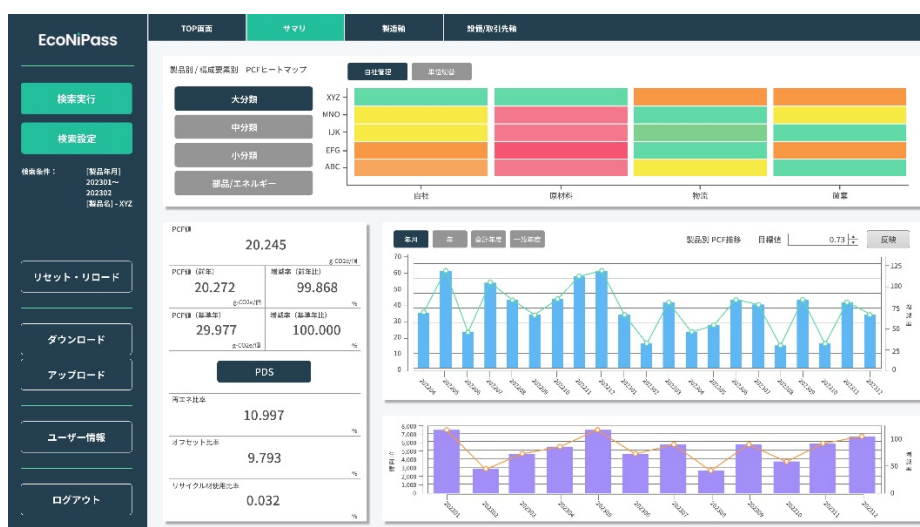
EcoNiPass

検索実行

検索設定

検索条件：　[製品年月] 202301～202302 [製品名] - XYZ

リセット・リロード

ダウンロード

アップロード

ユーザー情報

ログアウト

TOP画面　サマリ　製造軸　設備/取引先軸

製品別 / 構成要素別　PCFヒートマップ

自社管理　単位按分

大分類
中分類
小分類
部品/エネルギー

XYZ
MNO
IJK
EFG
ABC

自社　原材料　物流　廃棄

PCF値
20.245
g-CO2e/個

PCF値（前年）
20.272
g-CO2e/個

増減率（前年比）
99.868
%

PCF値（基準年）
29.977
g-CO2e/個

増減率（基準年比）
100.000
%

PDS

再エネ比率
10.997
%

オフセット比率
9.793
%

リサイクル材使用比率
0.032
%

年月　年　会計年度　一覧年度

製品別 PCF推移　目標値　0.73　反映

70
60
50
40
30
20
10
0

125
100
75
50
25
0

202304 202305 202306 202307 202308 202309 202310 202311 202312 202401 202402 202403 202404 202405 202406 202407 202408 202409 202410 202411 202412

8,000
7,000
6,000
5,000
4,000
3,000
2,000
1,000
0

100
50
0

202301 202302 202303 202304 202305 202306 202307 202308 202309 202310 202311 202312